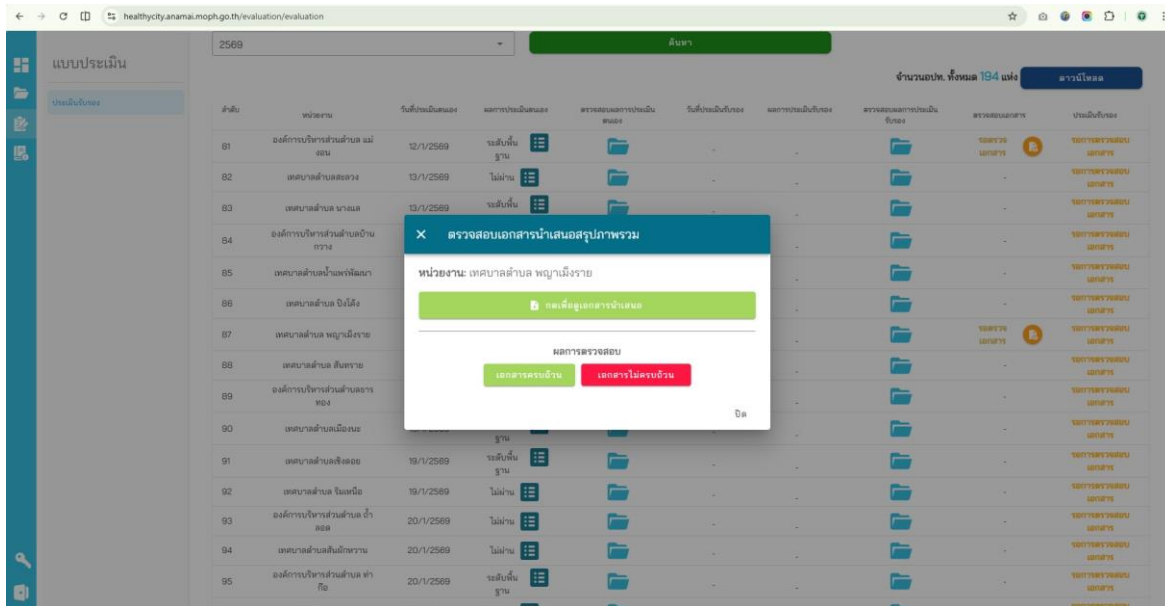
healthycity.anamai.moph.go.th/evaluation/evaluation

แบบประเมิน

ประเมินรับรอง

2569

ค้นหา

จำนวนอปท. ทั้งหมด 194 แห่ง

ดาวน์โหลด

| ลำดับ | หน่วยงาน | วันที่ประเมินตนเอง | ผลการประเมินตนเอง | ตรวจสอบผลการประเมินตนเอง | วันที่ประเมินรับรอง | ผลการประเมินรับรอง | ตรวจสอบผลการประเมินรับรอง | ตรวจสอบเอกสาร | ประเมินรับรอง |
|---|---|---|---|---|---|---|---|---|---|
| 81 | องค์การบริหารส่วนตำบล แม่ลอน | 12/1/2569 | ระดับพื้นฐาน | | - | - | | รอตรวจเอกสาร | รอการตรวจสอบเอกสาร |
| 82 | เทศบาลตำบลสะลวง | 13/1/2569 | ไม่ผ่าน | | - | - | | - | รอการตรวจสอบเอกสาร |
| 83 | เทศบาลตำบล นางแล | 13/1/2569 | ระดับพื้นฐาน | | | | | - | รอการตรวจสอบเอกสาร |
| 84 | องค์การบริหารส่วนตำบลบ้านกลาง | | | | | | | - | รอการตรวจสอบเอกสาร |
| 85 | เทศบาลตำบลน้ำแพร่พัฒนา | | | | | | | - | รอการตรวจสอบเอกสาร |
| 86 | เทศบาลตำบล ปิงโค้ง | | | | | | | - | รอการตรวจสอบเอกสาร |
| 87 | เทศบาลตำบล พญาเม็งราย | | | | | | | รอตรวจเอกสาร | รอการตรวจสอบเอกสาร |
| 88 | เทศบาลตำบล สันทราย | | | | | | | - | รอการตรวจสอบเอกสาร |
| 89 | องค์การบริหารส่วนตำบลยางทอง | | | | | | | - | รอการตรวจสอบเอกสาร |
| 90 | เทศบาลตำบลเมืองนะ | | ฐาน | | | | | - | รอการตรวจสอบเอกสาร |
| 91 | เทศบาลตำบลเชิงดอย | 19/1/2569 | ระดับพื้นฐาน | | - | - | | - | รอการตรวจสอบเอกสาร |
| 92 | เทศบาลตำบล ริมเหนือ | 19/1/2569 | ไม่ผ่าน | | - | - | | - | รอการตรวจสอบเอกสาร |
| 93 | องค์การบริหารส่วนตำบล ถ้ำลอด | 20/1/2569 | ไม่ผ่าน | | - | - | | - | รอการตรวจสอบเอกสาร |
| 94 | เทศบาลตำบลสันผักหวาน | 20/1/2569 | ไม่ผ่าน | | - | - | | - | รอการตรวจสอบเอกสาร |
| 95 | องค์การบริหารส่วนตำบล ท่าก๊อ | 20/1/2569 | ระดับพื้นฐาน | | - | - | | - | รอการตรวจสอบเอกสาร |

ตรวจสอบเอกสารนำเสนอสรุปภาพรวม

หน่วยงาน: เทศบาลตำบล พญาเม็งราย

กดเพื่อดูเอกสารนำเสนอ

ผลการตรวจสอบ

เอกสารครบถ้วน

เอกสารไม่ครบถ้วน

ปิด